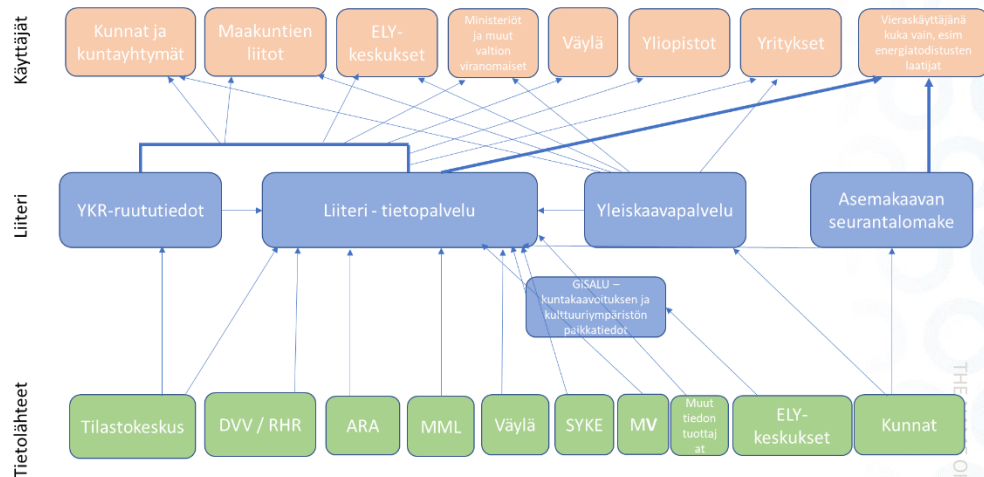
Käyttäjät

Kunnat ja kuntayhtymät

Maakuntien liitot

ELY-keskukset

Ministeriöt ja muut valtion viranomaiset

Väylä

Yliopistot

Yritykset

Vieraskäyttäjänä kuka vain, esim energiatodistusten laatijat

Liiteri

YKR-ruututiedot

Liiteri - tietopalvelu

Yleiskaavapalvelu

Asemakaavan seurantalomake

GISALU – kuntakaavoituksen ja kulttuuriympäristön paikkatiedot

Tietolähteet

Tilastokeskus

DVV / RHR

ARA

MML

Väylä

SYKE

MV

Muut tiedon tuottajat

ELY-keskukset

Kunnat